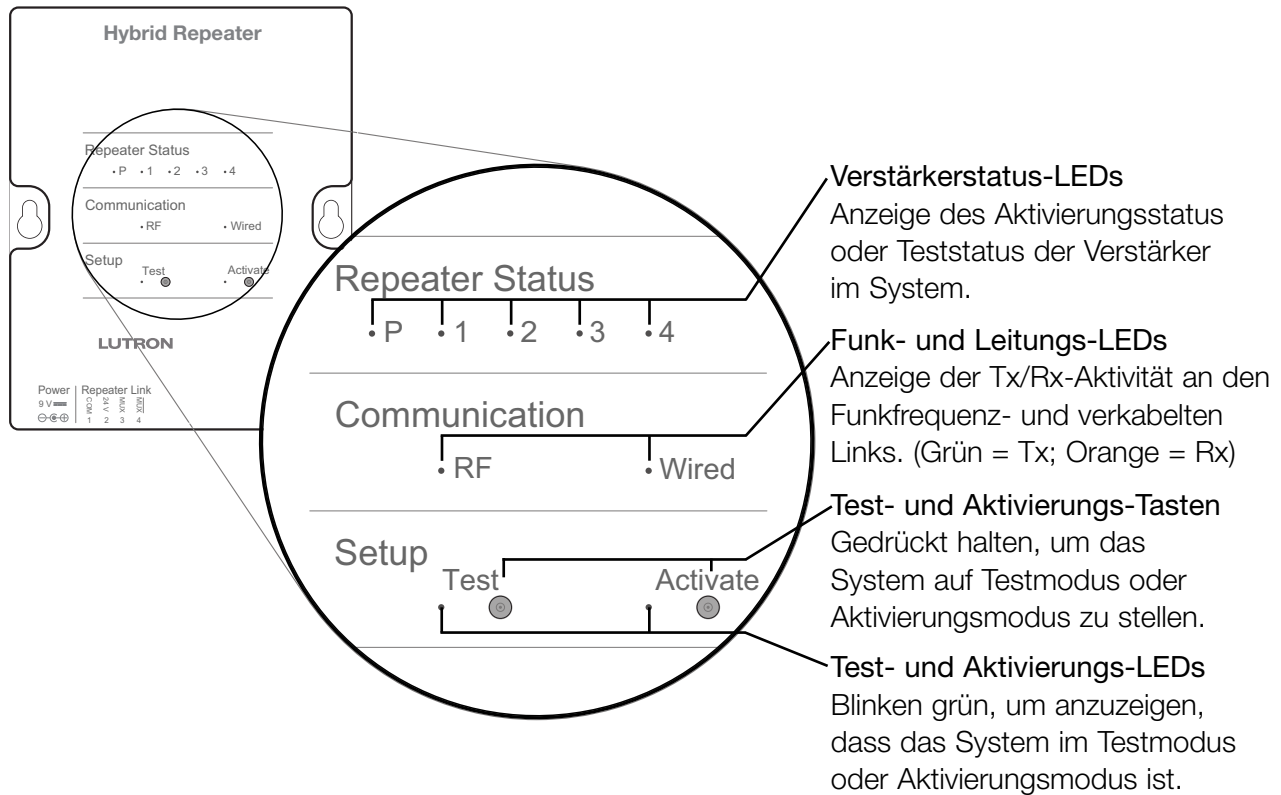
Hybrid Repeater

Repeater Status
P 1 2 3 4

Communication
RF Wired

Setup
Test Activate

LUTRON

Power
9 V
Repeater Link
COM 24 V MUX $\overline{MUX}$
1 2 3 4

Repeater Status
P 1 2 3 4

Communication
RF Wired

Setup
Test Activate

Verstärkerstatus-LEDs
Anzeige des Aktivierungsstatus oder Teststatus der Verstärker im System.

Funk- und Leitungs-LEDs
Anzeige der Tx/Rx-Aktivität an den Funkfrequenz- und verkabelten Links. (Grün = Tx; Orange = Rx)

Test- und Aktivierungs-Tasten
Gedrückt halten, um das System auf Testmodus oder Aktivierungsmodus zu stellen.

Test- und Aktivierungs-LEDs
Blinken grün, um anzuzeigen, dass das System im Testmodus oder Aktivierungsmodus ist.